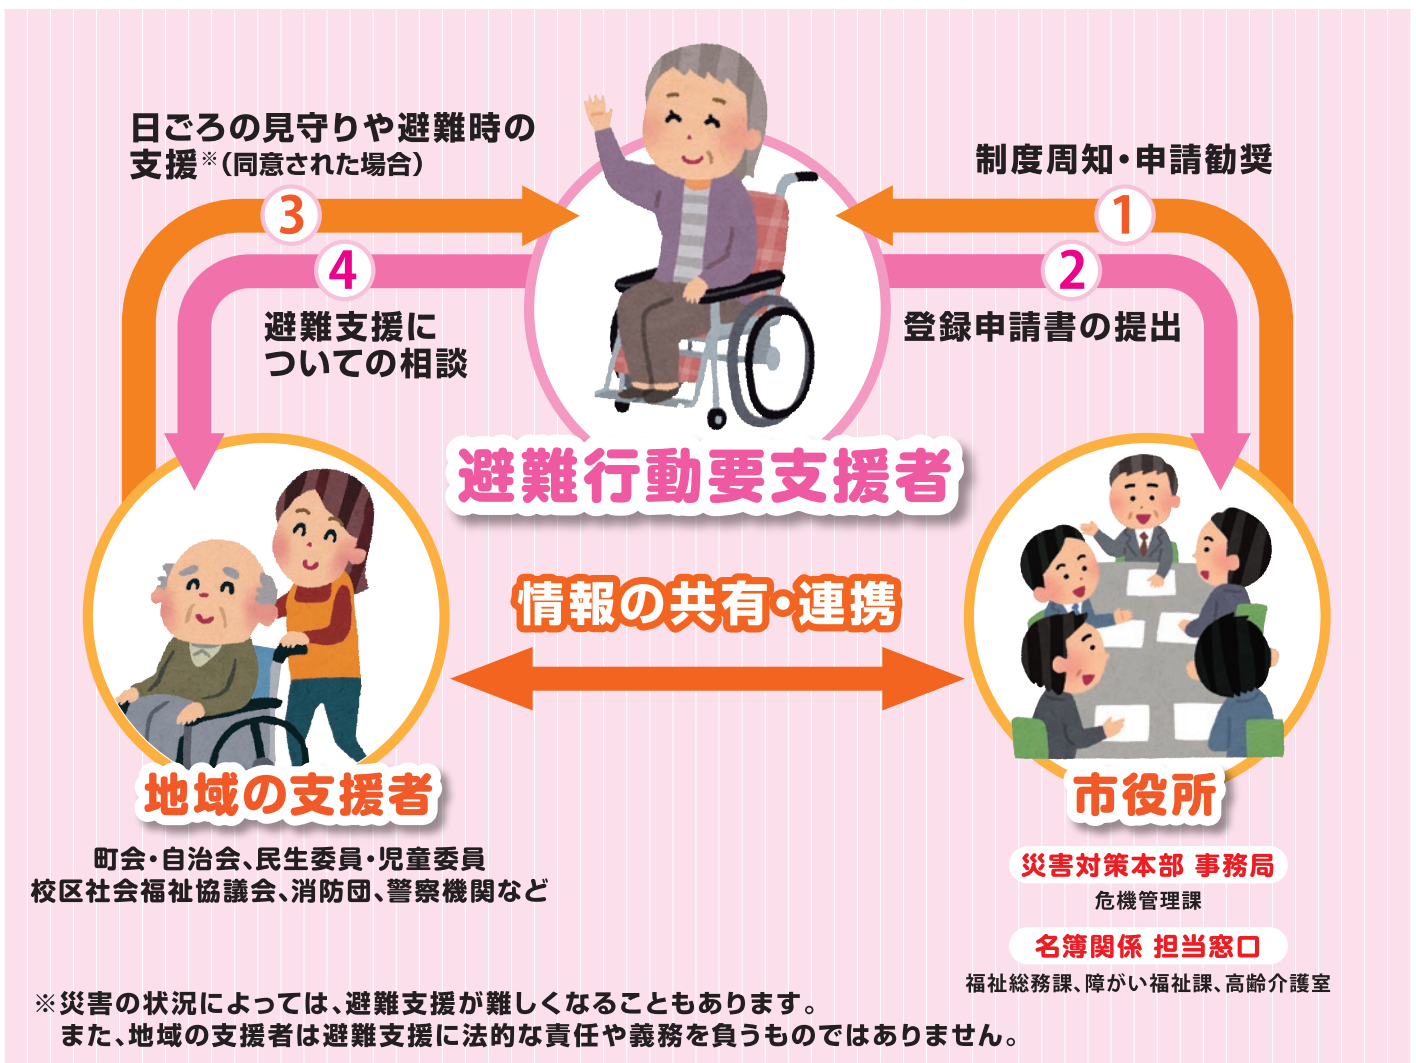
日ごろの見守りや避難時の支援※(同意された場合)

3

4

避難支援についての相談

制度周知・申請勧奨

1

2

登録申請書の提出

避難行動要支援者

情報の共有・連携

地域の支援者

町会・自治会、民生委員・児童委員
校区社会福祉協議会、消防団、警察機関など

市役所

災害対策本部 事務局
危機管理課

名簿関係 担当窓口
福祉総務課、障がい福祉課、高齢介護室

※災害の状況によっては、避難支援が難しくなることもあります。
また、地域の支援者は避難支援に法的な責任や義務を負うものではありません。